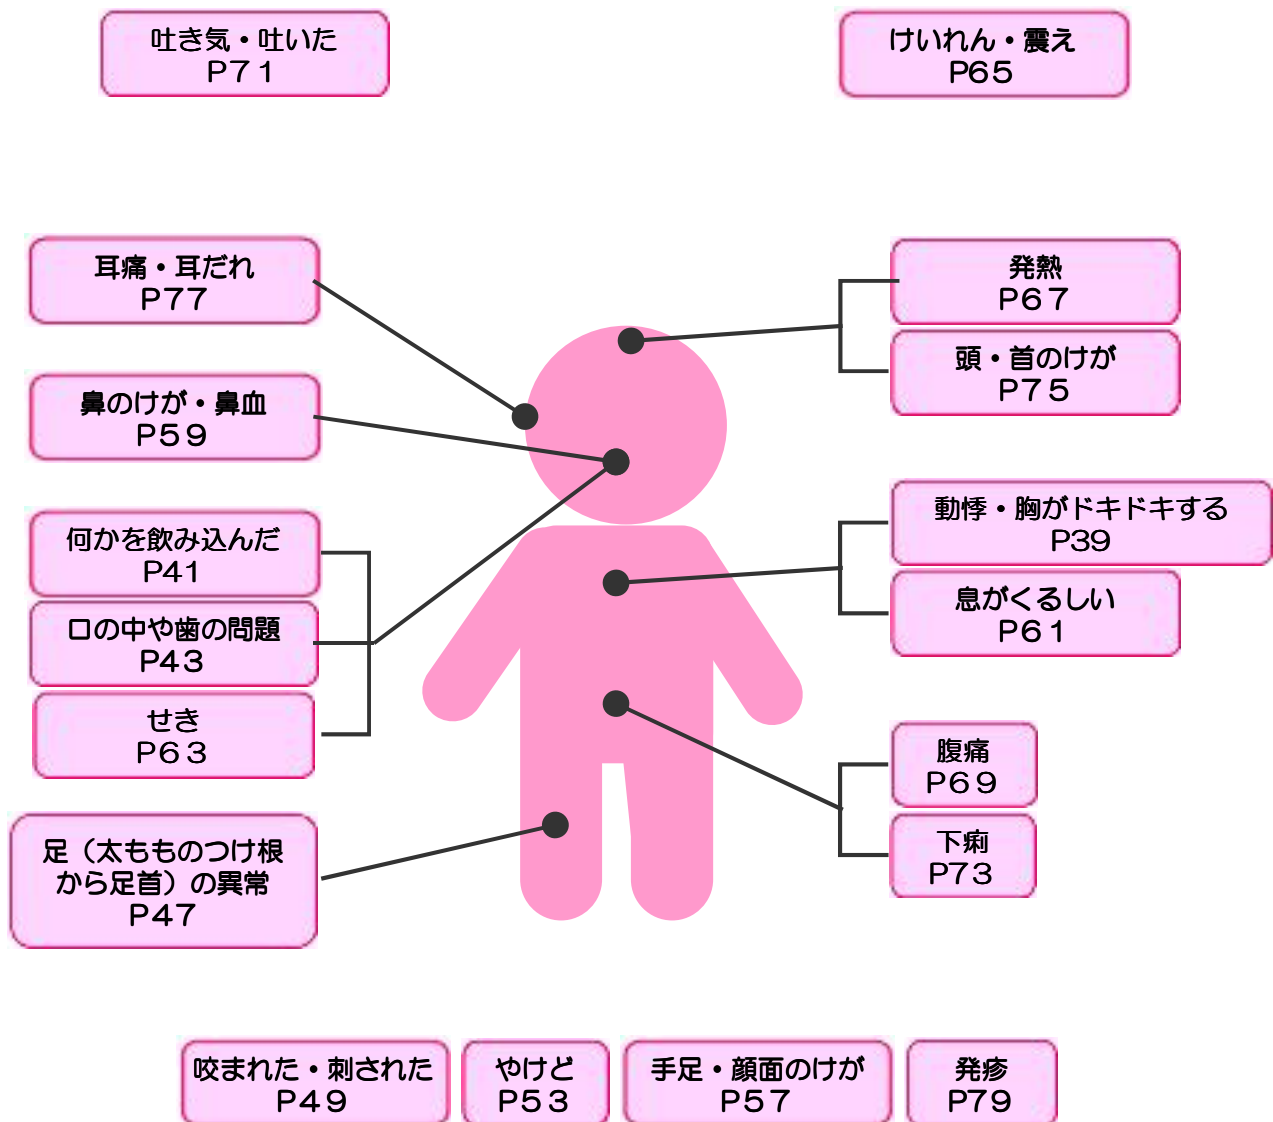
吐き気・吐いた
P71

けいれん・震え
P65

耳痛・耳だれ
P77

発熱
P67

頭・首のけが
P75

鼻のけが・鼻血
P59

何かを飲み込んだ
P41

口の中や歯の問題
P43

せき
P63

動悸・胸がドキドキする
P39

息がくるしい
P61

腹痛
P69

下痢
P73

足（太もものつけ根から足首）の異常
P47

咬まれた・刺された
P49

やけど
P53

手足・顔面のけが
P57

発疹
P79